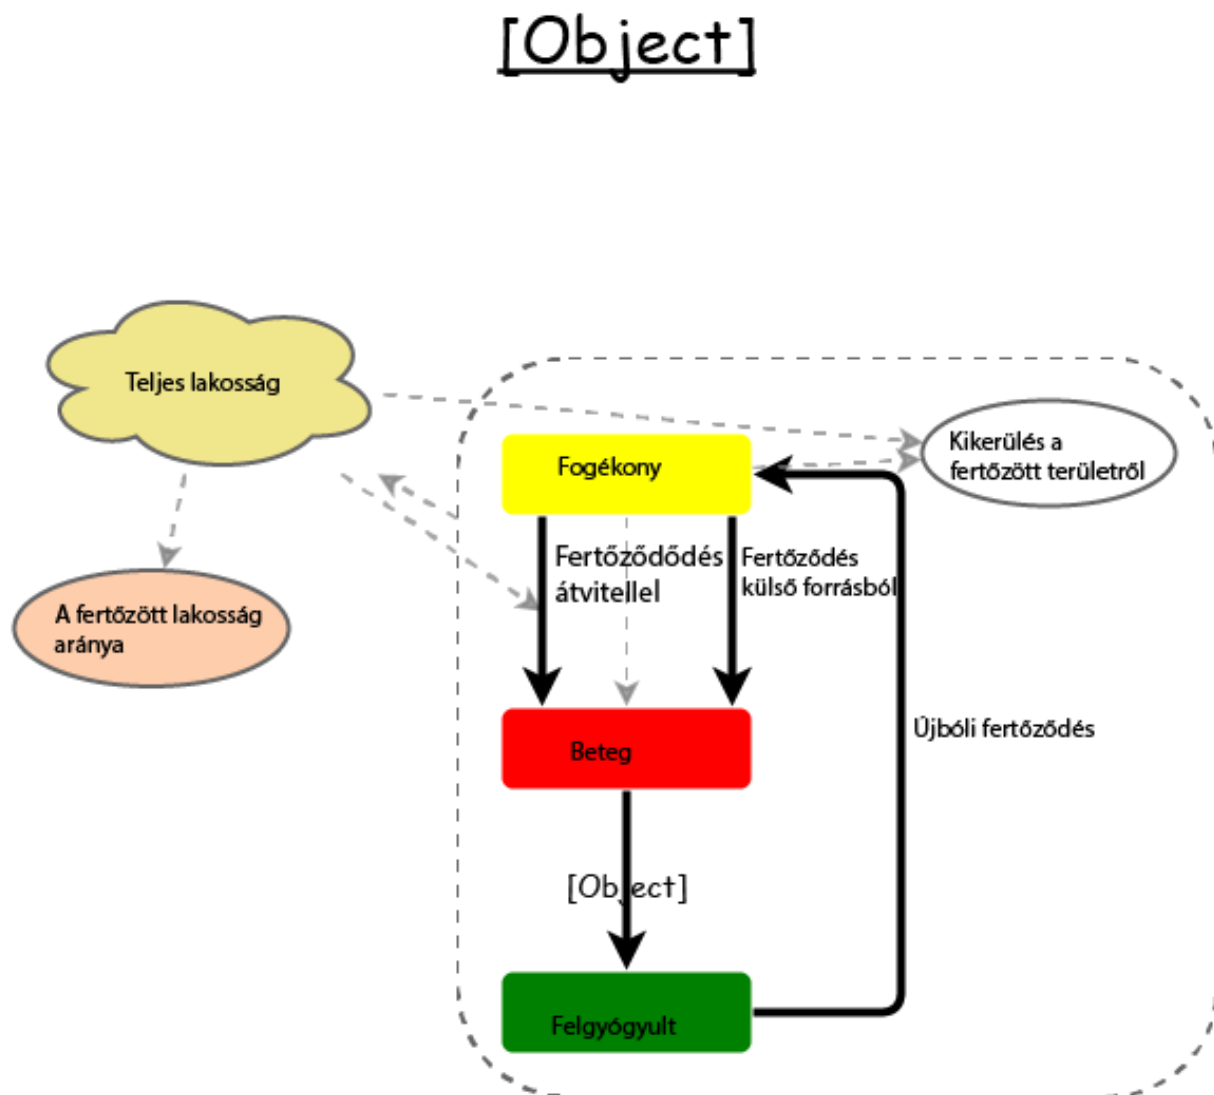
[Object]

Teljes lakosság

Kikerülés a fertőzött területről

Fogékony

A fertőzött lakosság aránya

Fertőződődés átvitellel

Fertőződés külső forrásból

Újbóli fertőződés

Beteg

[Object]

Felgyógyult